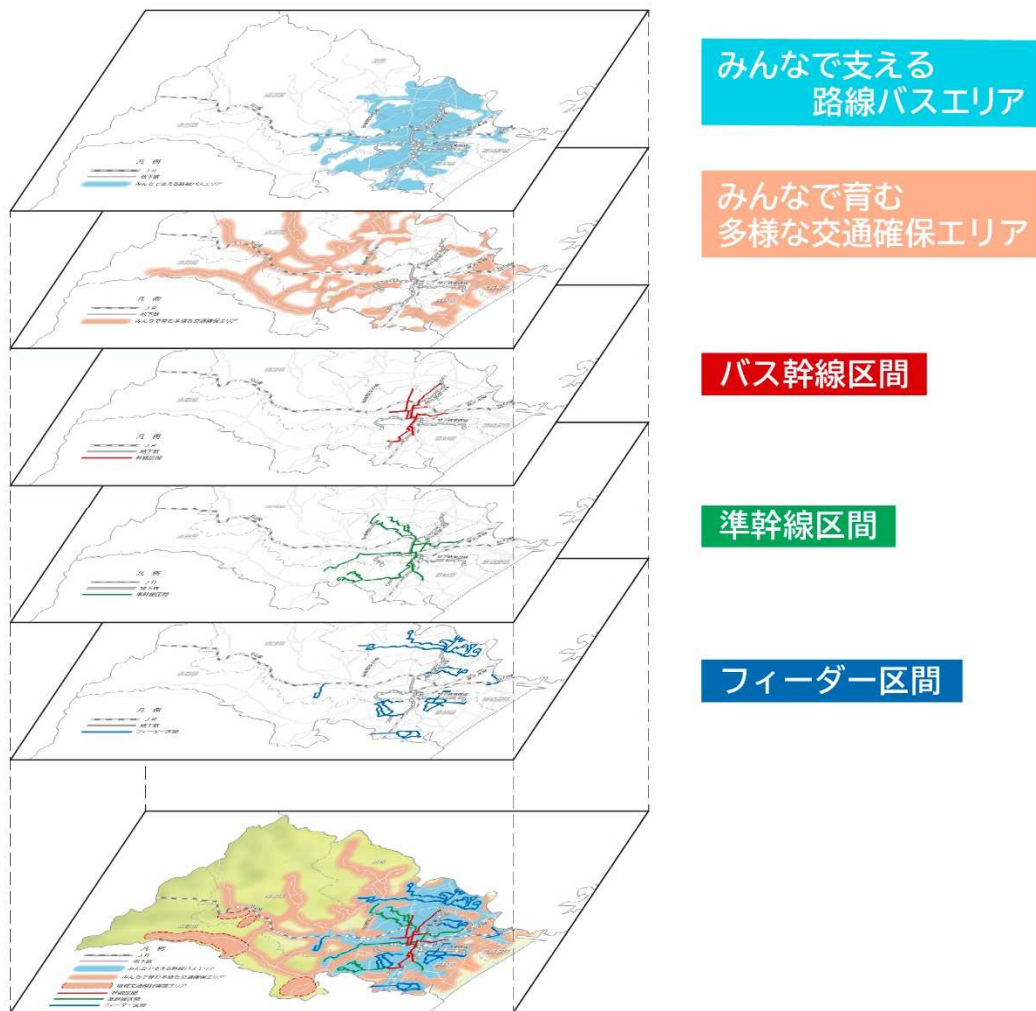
みんなで支える
路線バスエリア

みんなで育む
多様な交通確保エリア

バス幹線区間

準幹線区間

フィーダー区間

凡例
JR
地下鉄
みんなで支える路線バスエリア

凡例
JR
地下鉄
みんなで育む多様な交通確保エリア

凡例
JR
地下鉄
幹線区間

凡例
JR
地下鉄
準幹線区間

凡例
JR
地下鉄
フィーダー区間

凡例
JR
地下鉄
みんなで支える路線バスエリア
みんなで育む多様な交通確保エリア
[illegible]
幹線区間
準幹線区間
フィーダー区間